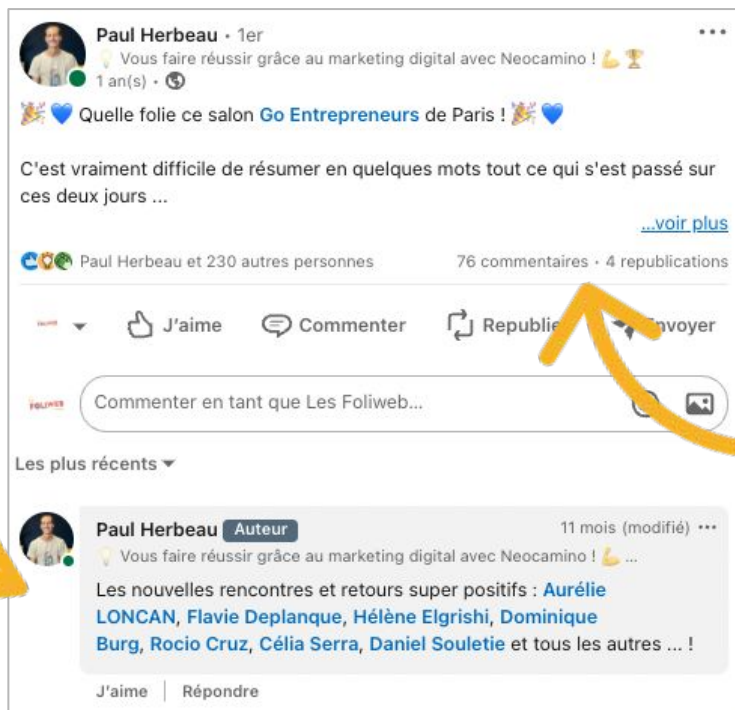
Paul Herbeau • 1er
💡 Vous faire réussir grâce au marketing digital avec Neocamino ! 💪🏆
1 an(s) •

🎉💙 Quelle folie ce salon Go Entrepreneurs de Paris ! 🎉💙

C'est vraiment difficile de résumer en quelques mots tout ce qui s'est passé sur ces deux jours ...

...voir plus

Paul Herbeau et 230 autres personnes
76 commentaires • 4 republications

J'aime
Commenter
Republi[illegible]
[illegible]nvoyer

FOLIWEB
Commenter en tant que Les Foliweb...

Les plus récents

Paul Herbeau Auteur
11 mois (modifié) •••
💡 Vous faire réussir grâce au marketing digital avec Neocamino ! 💪...
Les nouvelles rencontres et retours super positifs : Aurélie LONCAN, Flavie Deplanque, Hélène Elgrishi, Dominique Burg, Rocio Cruz, Célia Serra, Daniel Souletie et tous les autres ... !

J'aime | Répondre